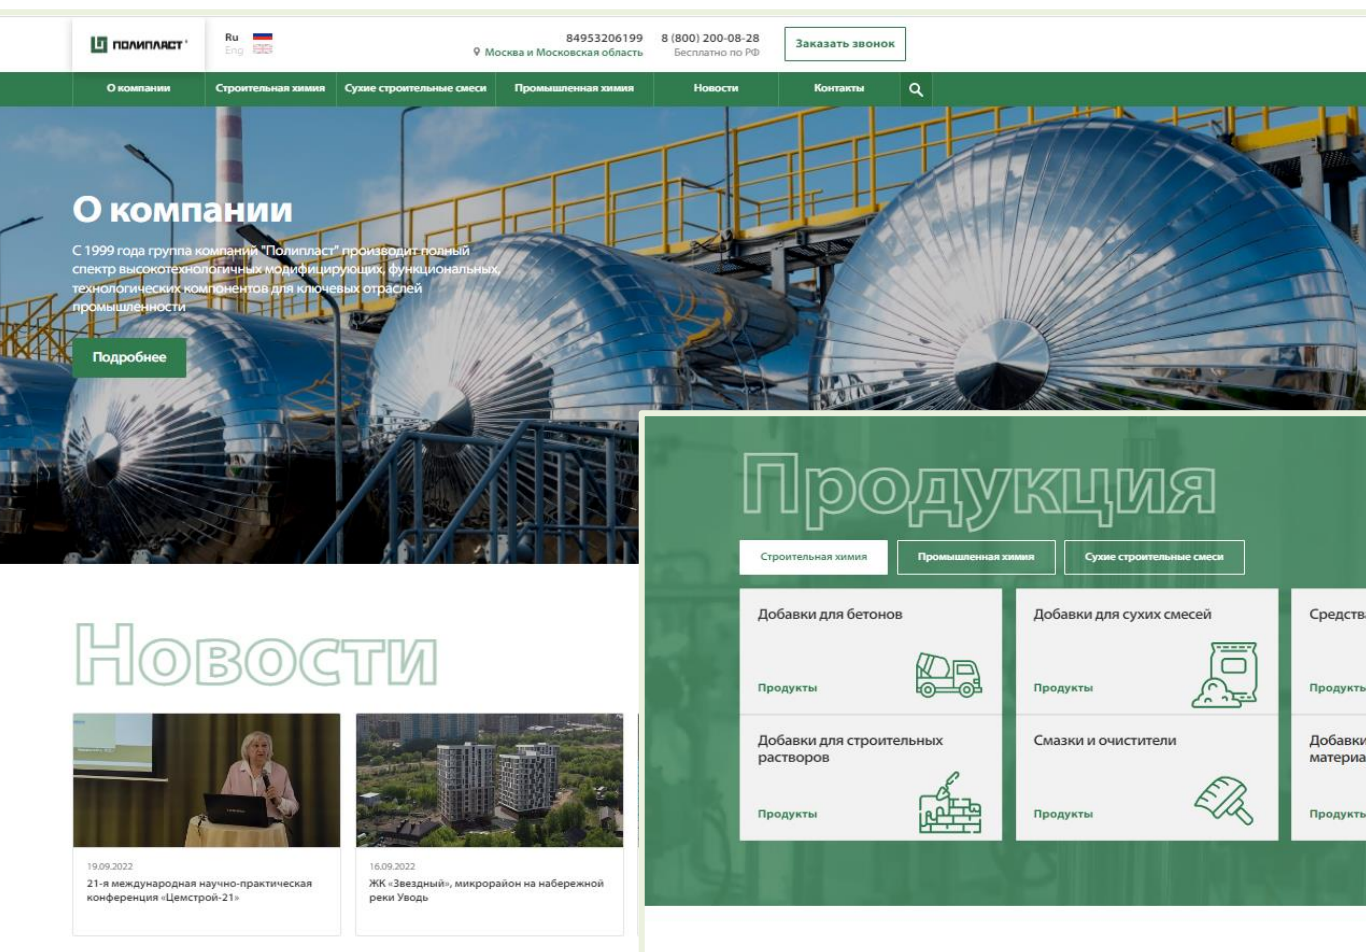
ПОЛИПЛАСТ
Ru
Eng
84953206199
Москва и Московская область
8 (800) 200-08-28
Бесплатно по РФ
Заказать звонок

О компании
Строительная химия
Сухие строительные смеси
Промышленная химия
Новости
Контакты

О компании
С 1999 года группа компаний "Полипласт" производит полный спектр высокотехнологичных модифицирующих, функциональных, технологических компонентов для ключевых отраслей промышленности
Подробнее

Продукция
Строительная химия
Промышленная химия
Сухие строительные смеси

Добавки для бетонов
Продукты
Добавки для сухих смесей
Продукты
Средств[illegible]
Продукть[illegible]
Добавки для строительных растворов
Продукты
Смазки и очистители
Продукты
Добавки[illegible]
материа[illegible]
Продукть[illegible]

Новости
19.09.2022
21-я международная научно-практическая конференция «Цемстрой-21»
16.09.2022
ЖК «Звездный», микрорайон на набережной реки Уводь